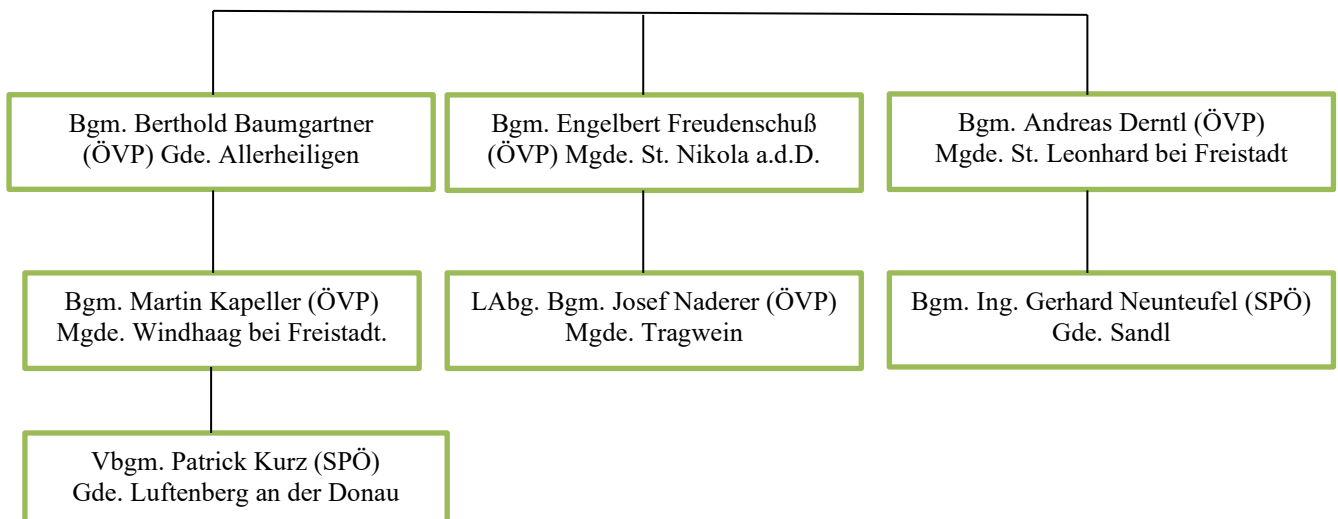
Bgm. Berthold Baumgartner (ÖVP) Gde. Allerheiligen

Bgm. Engelbert Freudenschuß (ÖVP) Mgde. St. Nikola a.d.D.

Bgm. Andreas Derntl (ÖVP) Mgde. St. Leonhard bei Freistadt

Bgm. Martin Kapeller (ÖVP) Mgde. Windhaag bei Freistadt.

LAbg. Bgm. Josef Naderer (ÖVP) Mgde. Tragwein

Bgm. Ing. Gerhard Neunteufel (SPÖ) Gde. Sandl

Vbgm. Patrick Kurz (SPÖ) Gde. Luftenberg an der Donau